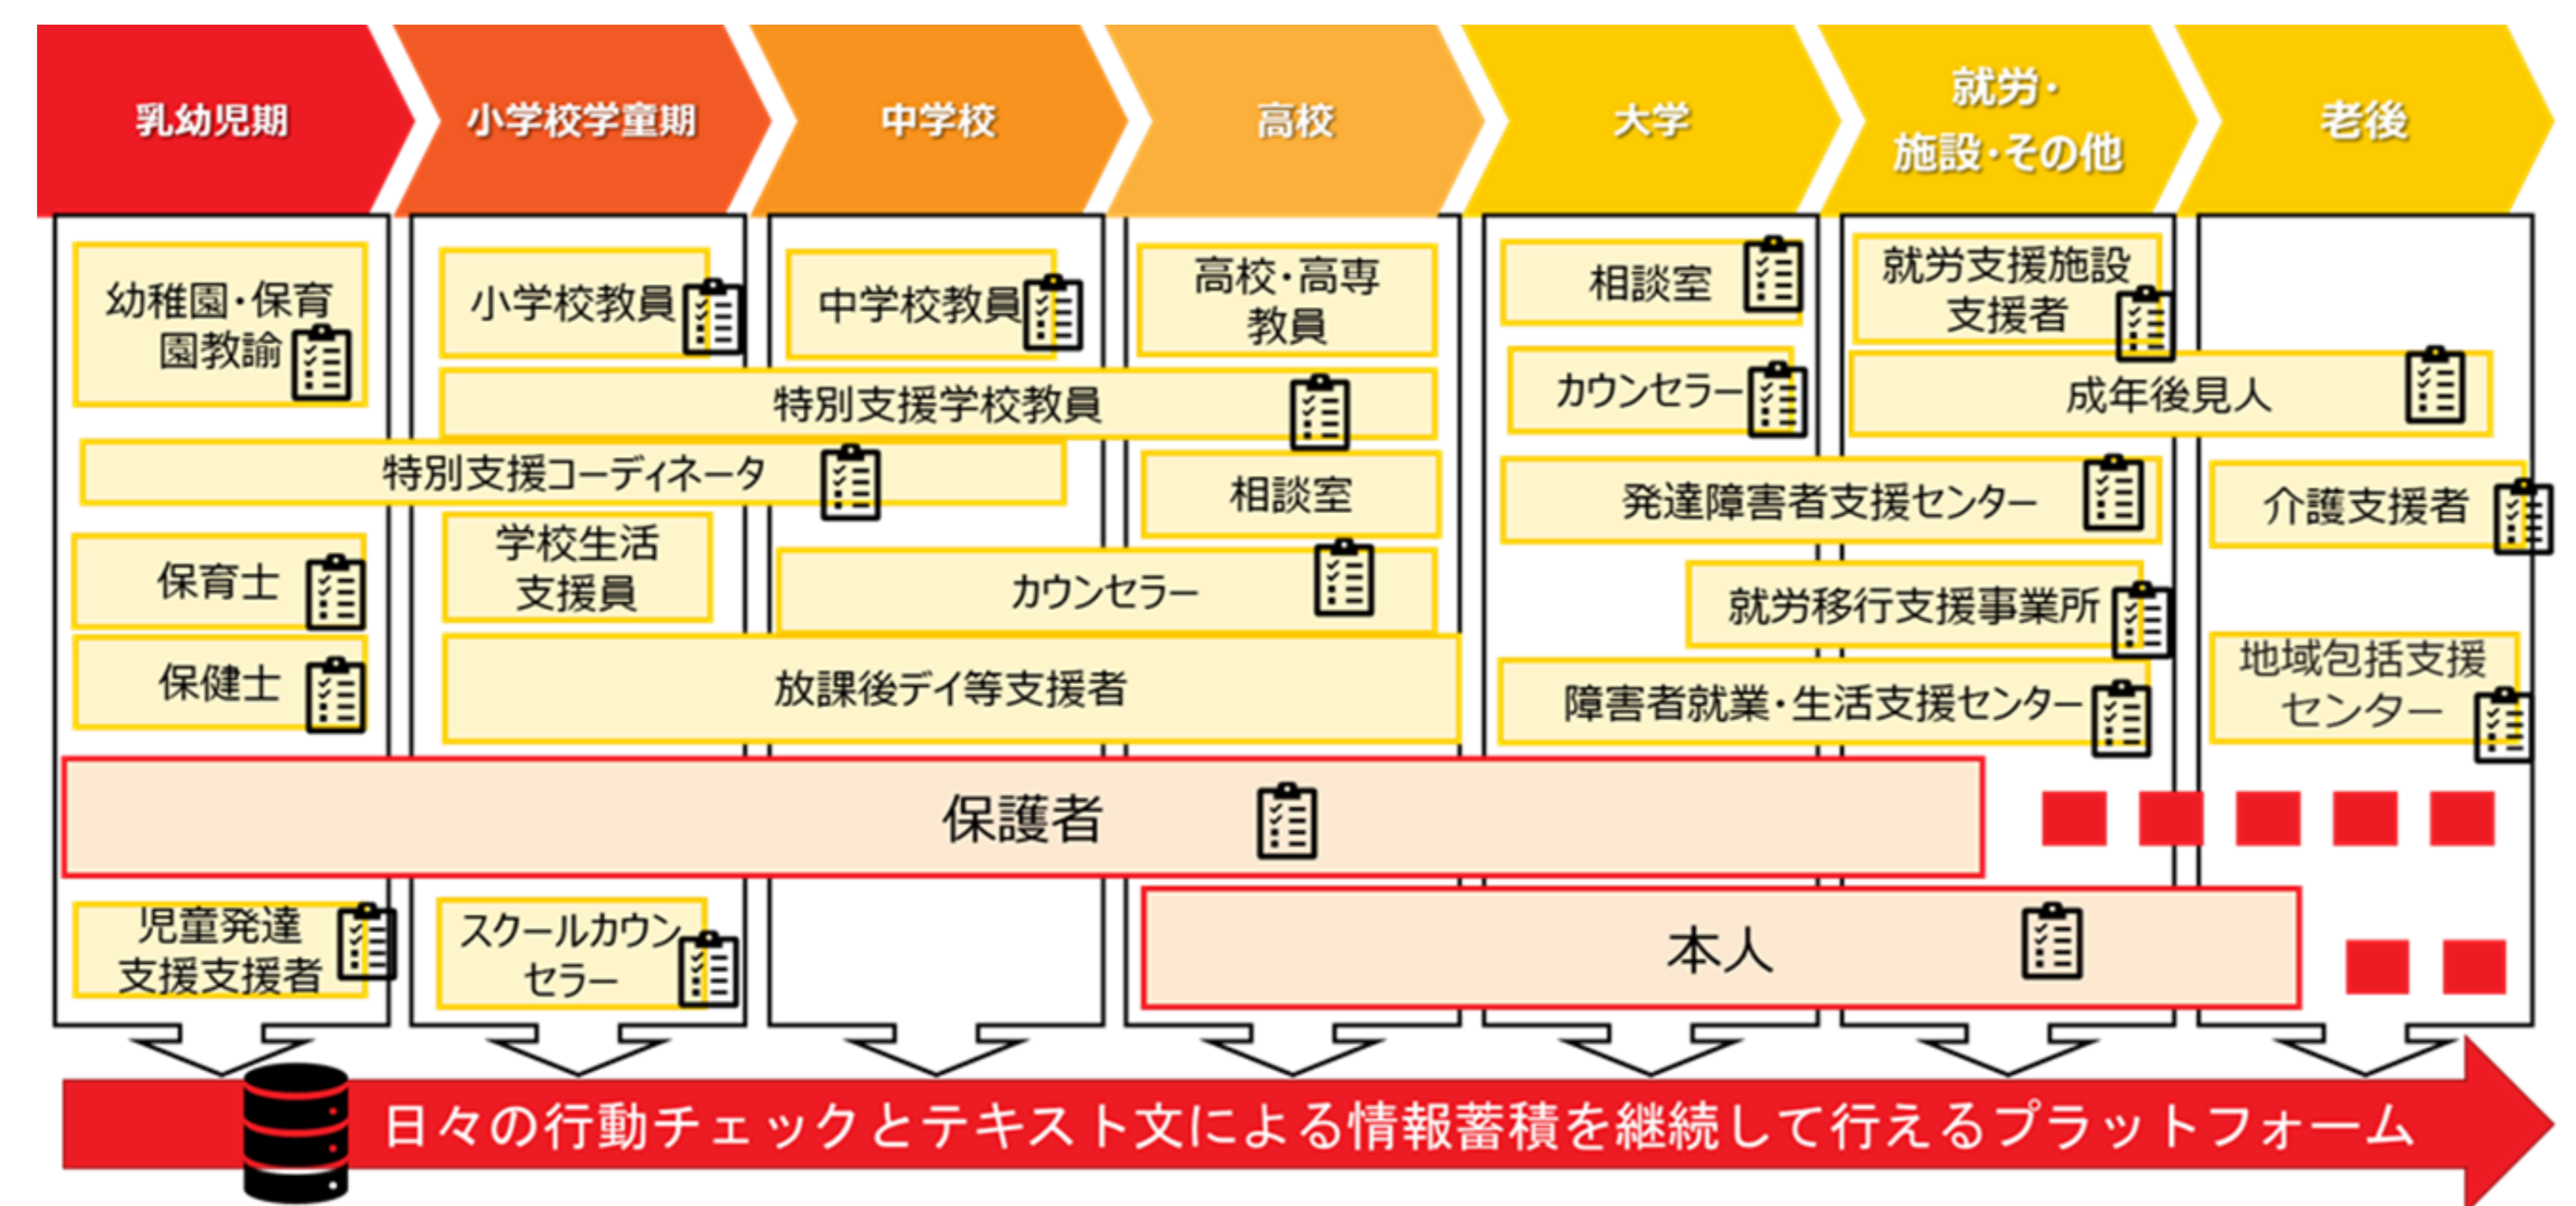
乳幼児期

小学校学童期

中学校

高校

大学

就労・施設・その他

老後

幼稚園・保育園教諭

小学校教員

中学校教員

高校・高専教員

相談室

就労支援施設支援者

カウンセラー

成年後見人

特別支援学校教員

特別支援コーディネータ

相談室

発達障害者支援センター

介護支援者

学校生活支援員

保育士

カウンセラー

就労移行支援事業所

保健士

放課後デイ等支援者

障害者就業・生活支援センター

地域包括支援センター

保護者

児童発達支援支援者

スクールカウンセラー

本人

日々の行動チェックとテキスト文による情報蓄積を継続して行えるプラットフォーム